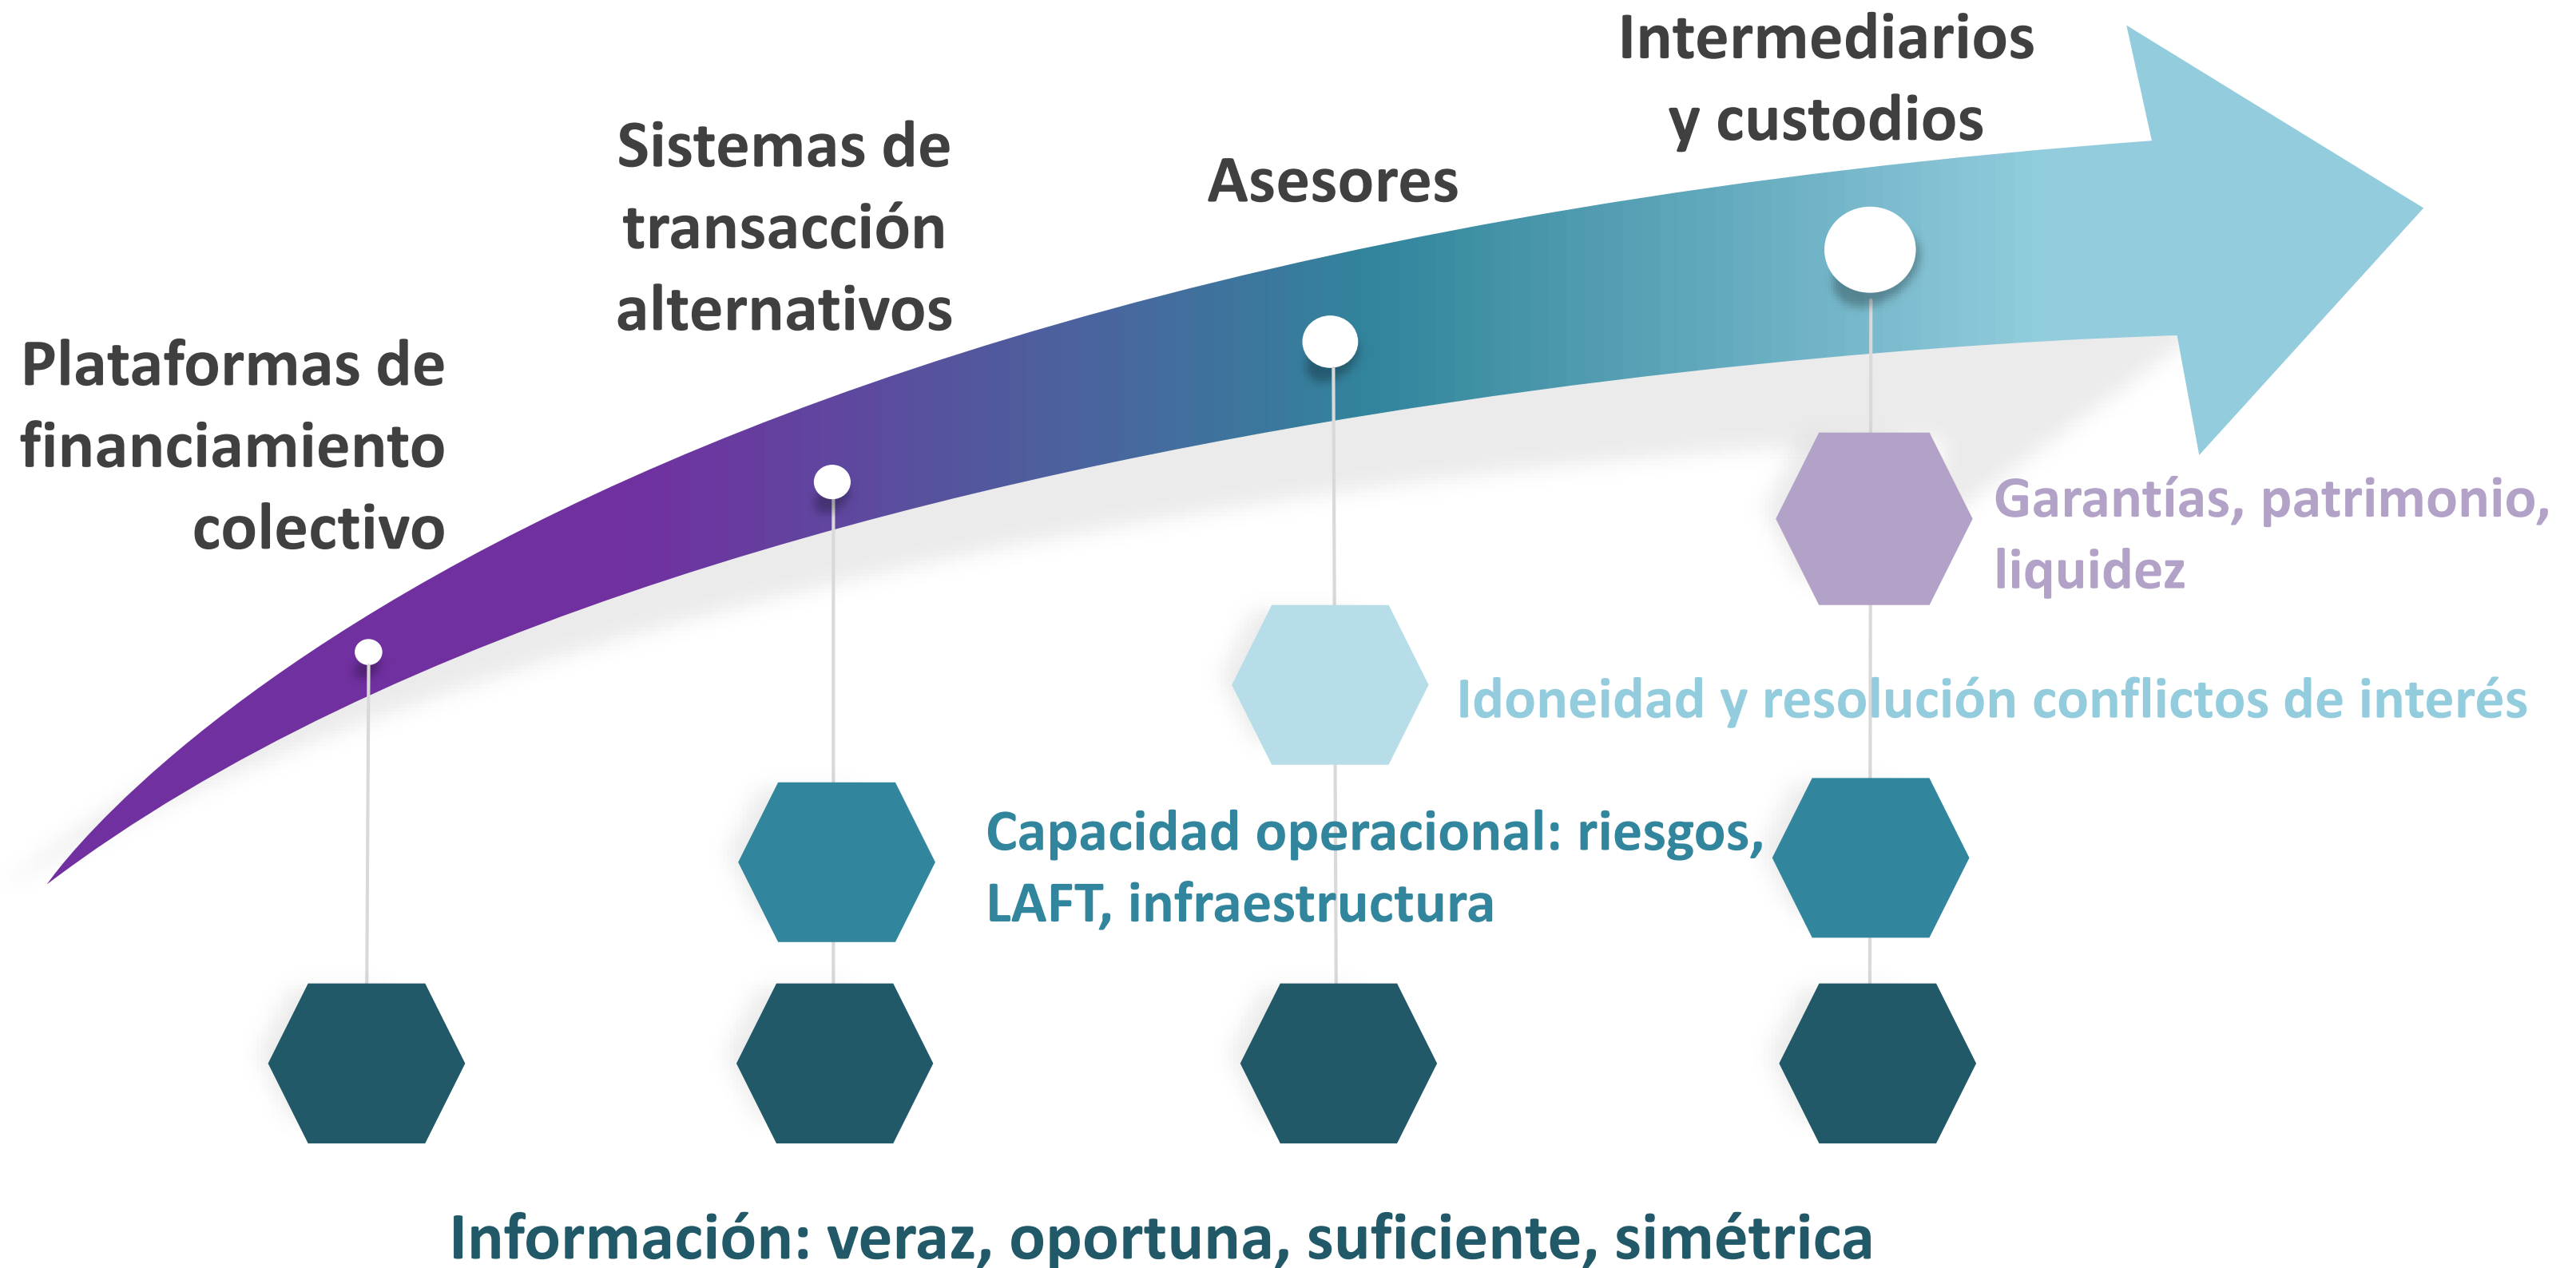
Intermediarios y custodios

Sistemas de transacción alternativos

Asesores

Plataformas de financiamiento colectivo

Garantías, patrimonio, liquidez

Idoneidad y resolución conflictos de interés

Capacidad operacional: riesgos, LAFT, infraestructura

Información: veraz, oportuna, suficiente, simétrica